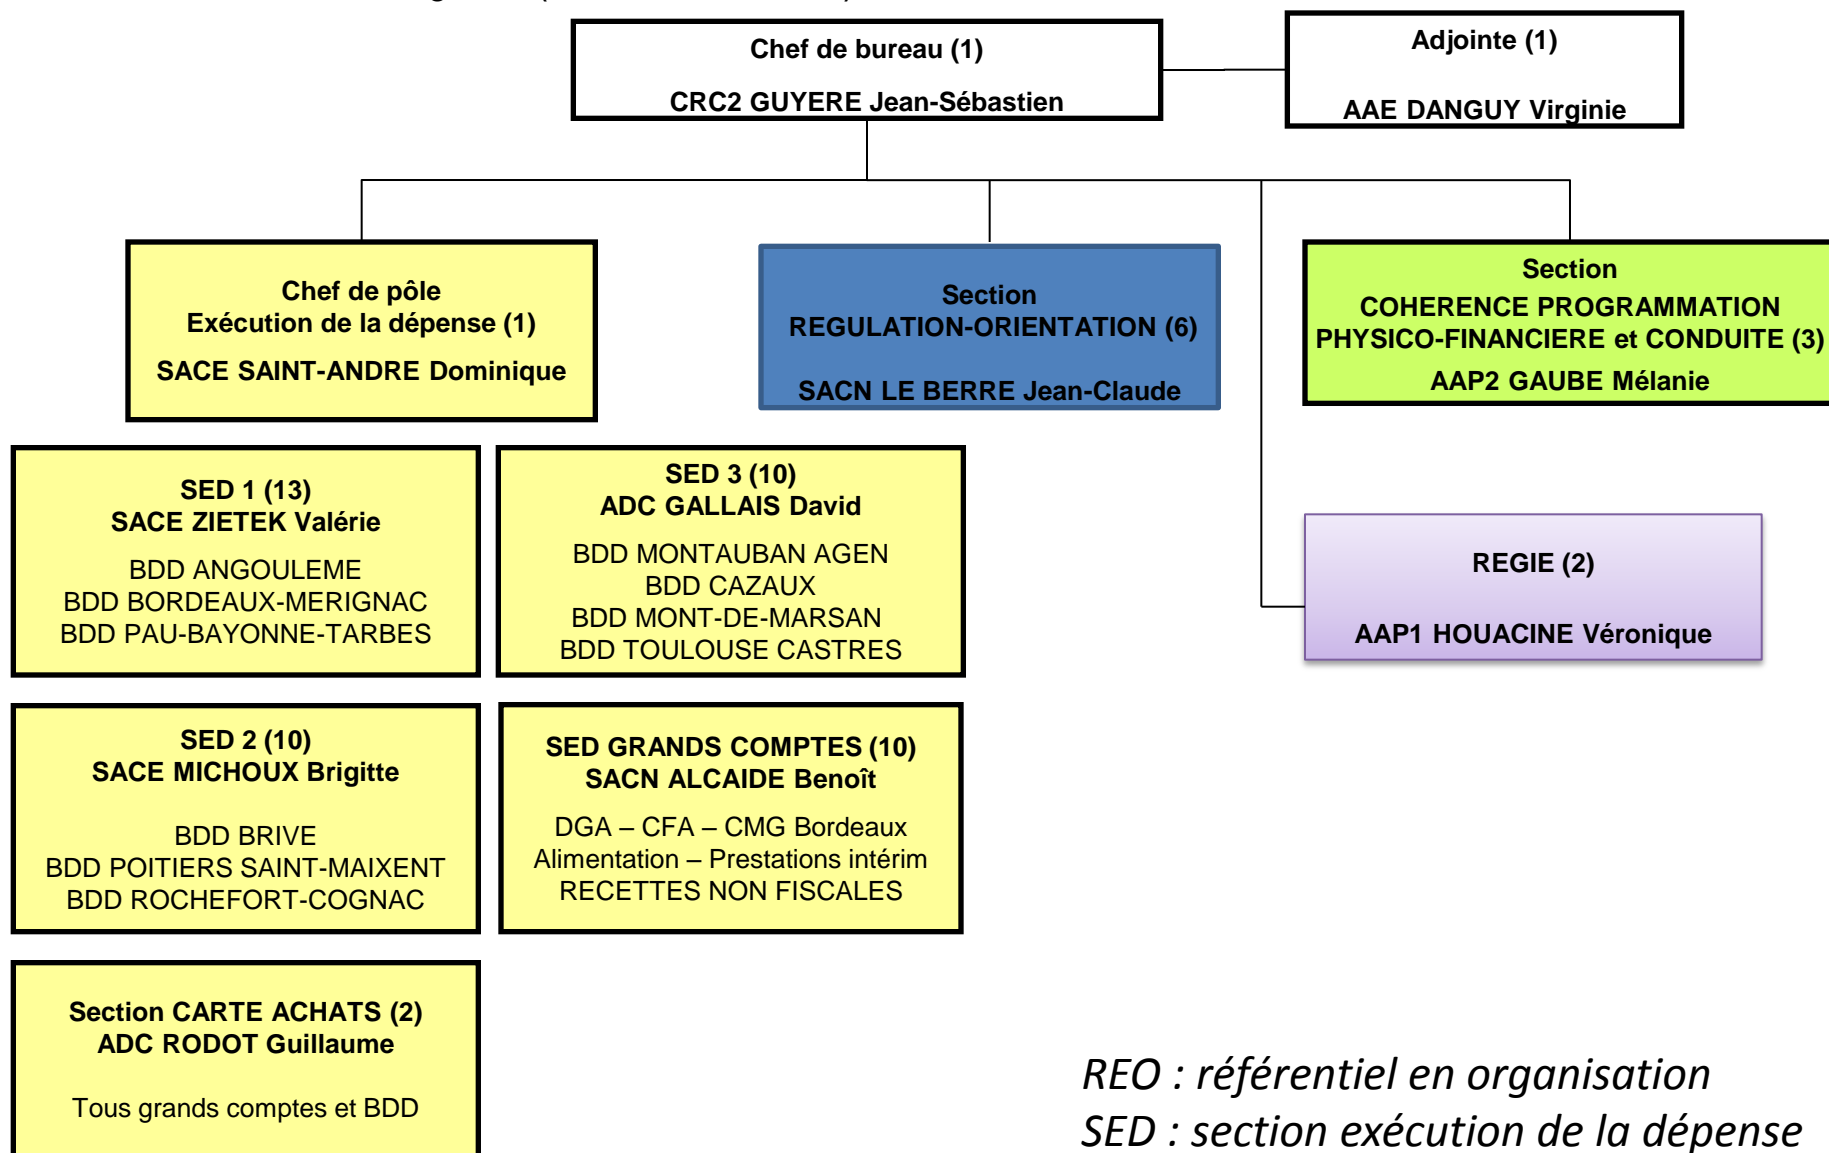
Chef de bureau (1)

CRC2 GUYERE Jean-Sébastien

Adjointe (1)

AAE DANGUY Virginie

Chef de pôle
Exécution de la dépense (1)

SACE SAINT-ANDRE Dominique

Section
REGULATION-ORIENTATION (6)

SACN LE BERRE Jean-Claude

Section
COHERENCE PROGRAMMATION PHYSICO-FINANCIERE et CONDUITE (3)
AAP2 GAUBE Mélanie

SED 1 (13)
SACE ZIETEK Valérie

BDD ANGOULEME
BDD BORDEAUX-MERIGNAC
BDD PAU-BAYONNE-TARBES

SED 3 (10)
ADC GALLAIS David

BDD MONTAUBAN AGEN
BDD CAZAUX
BDD MONT-DE-MARSAN
BDD TOULOUSE CASTRES

REGIE (2)

AAP1 HOUACINE Véronique

SED 2 (10)
SACE MICHOUX Brigitte

BDD BRIVE
BDD POITIERS SAINT-MAIXENT
BDD ROCHEFORT-COGNAC

SED GRANDS COMPTES (10)
SACN ALCAIDE Benoît

DGA – CFA – CMG Bordeaux
Alimentation – Prestations intérim
RECETTES NON FISCALES

Section CARTE ACHATS (2)
ADC RODOT Guillaume

Tous grands comptes et BDD

REO : référentiel en organisation
SED : section exécution de la dépense